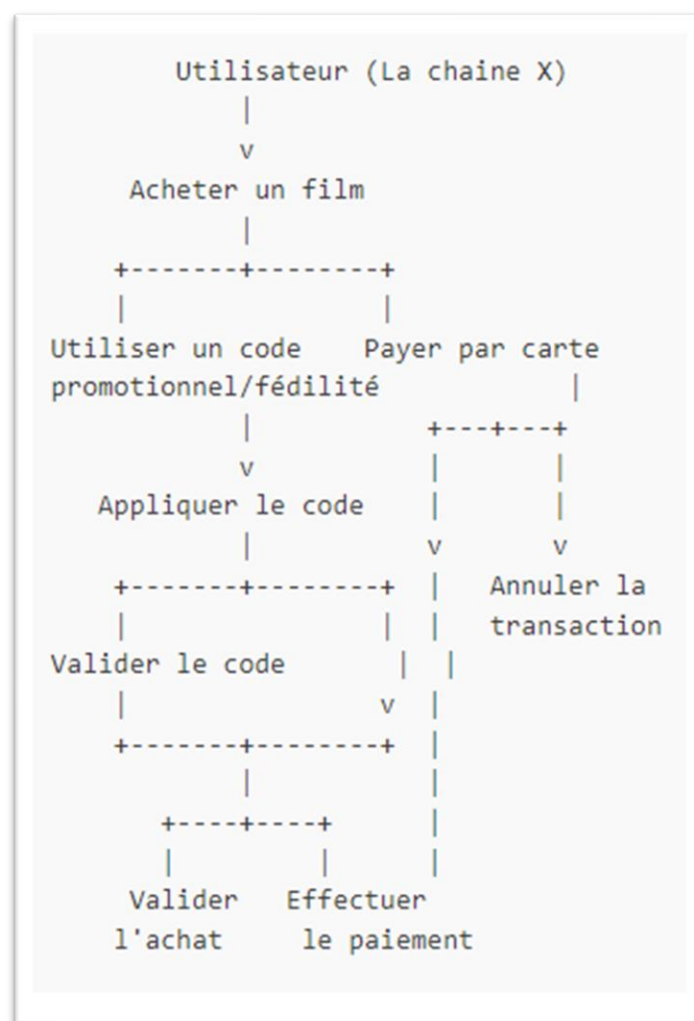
Utilisateur (La chaine X)
|
v
Acheter un film
|
+-------+--------+
|                |
Utiliser un code    Payer par carte
promotionnel/fédilité          |
|          +---+---+
v          |       |
Appliquer le code    |       |
|          v       v
+-------+--------+  |   Annuler la
|                |  |   transaction
Valider le code       |  |
|               v  |
+-------+--------+  |
|                |
+----+----+      |
|         |      |
Valider   Effectuer
l'achat     le paiement